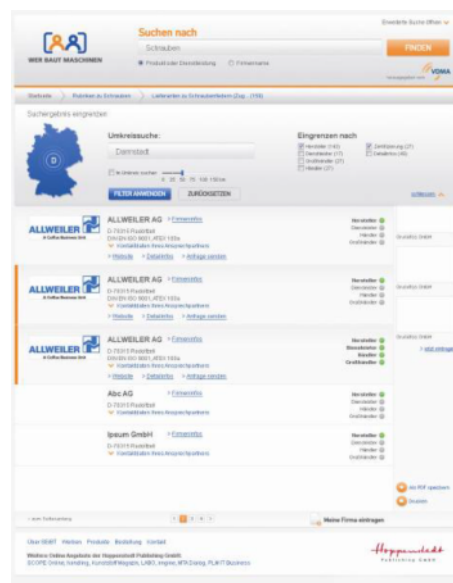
Erweiterte Suche öffnen

WER BAUT MASCHINEN

Suchen nach

Schrauben

FINDEN

Produkt oder Dienstleistung Firmenname

VDMA

Startseite Rubriken zu Schrauben Lieferanten zu Schraubenfedern (Zug... (159)

Suchergebnis eingrenzen

Umkreissuche:

Darmstadt

D

Im Umkreis suchen

FILTER ANWENDEN ZURÜCKSETZEN

Eingrenzen nach

Hersteller (140)
Dienstleister (17)
Großhändler (27)
Händler (27)
Zertifizierung (27)
Datablatts (44)

schließen

ALLWEILER
A Colfax Business Unit

ALLWEILER AG > Firmeninfos
D-79315 Radolfzell
DIN EN ISO 9001, ATEX 100a
Kontaktdaten Ihres Ansprechpartners
> Website > Detailinfos > Anfrage senden

Hersteller
Dienstleister
Händler
Großhändler

ALLWEILER
A Colfax Business Unit

ALLWEILER AG > Firmeninfos
D-79315 Radolfzell
DIN EN ISO 9001, ATEX 100a
Kontaktdaten Ihres Ansprechpartners
> Website > Detailinfos > Anfrage senden

Hersteller
Dienstleister
Händler
Großhändler

ALLWEILER
A Colfax Business Unit

ALLWEILER AG > Firmeninfos
D-79315 Radolfzell
DIN EN ISO 9001, ATEX 100a
Kontaktdaten Ihres Ansprechpartners
> Website > Detailinfos > Anfrage senden

Hersteller
Dienstleister
Händler
Großhändler

Abc AG > Firmeninfos
D-79315 Radolfzell
Kontaktdaten Ihres Ansprechpartners

Hersteller
Dienstleister
Händler
Großhändler

Ipsum GmbH > Firmeninfos
D-79315 Radolfzell
Kontaktdaten Ihres Ansprechpartners

Hersteller
Dienstleister
Händler
Großhändler

Als PDF speichern
Drucken

1 2 3 4

Meine Firma eintragen

Über WBM Werben Produkte Bestellung Kontakt

Weitere Online Angebote der Hoppenstedt Publishing GmbH:
SCOPE Online, fertigung, KunststoffMagazin, LABO, Impres, MTK Dialog, PLANT Business

Hoppenstedt
Publishing GmbH